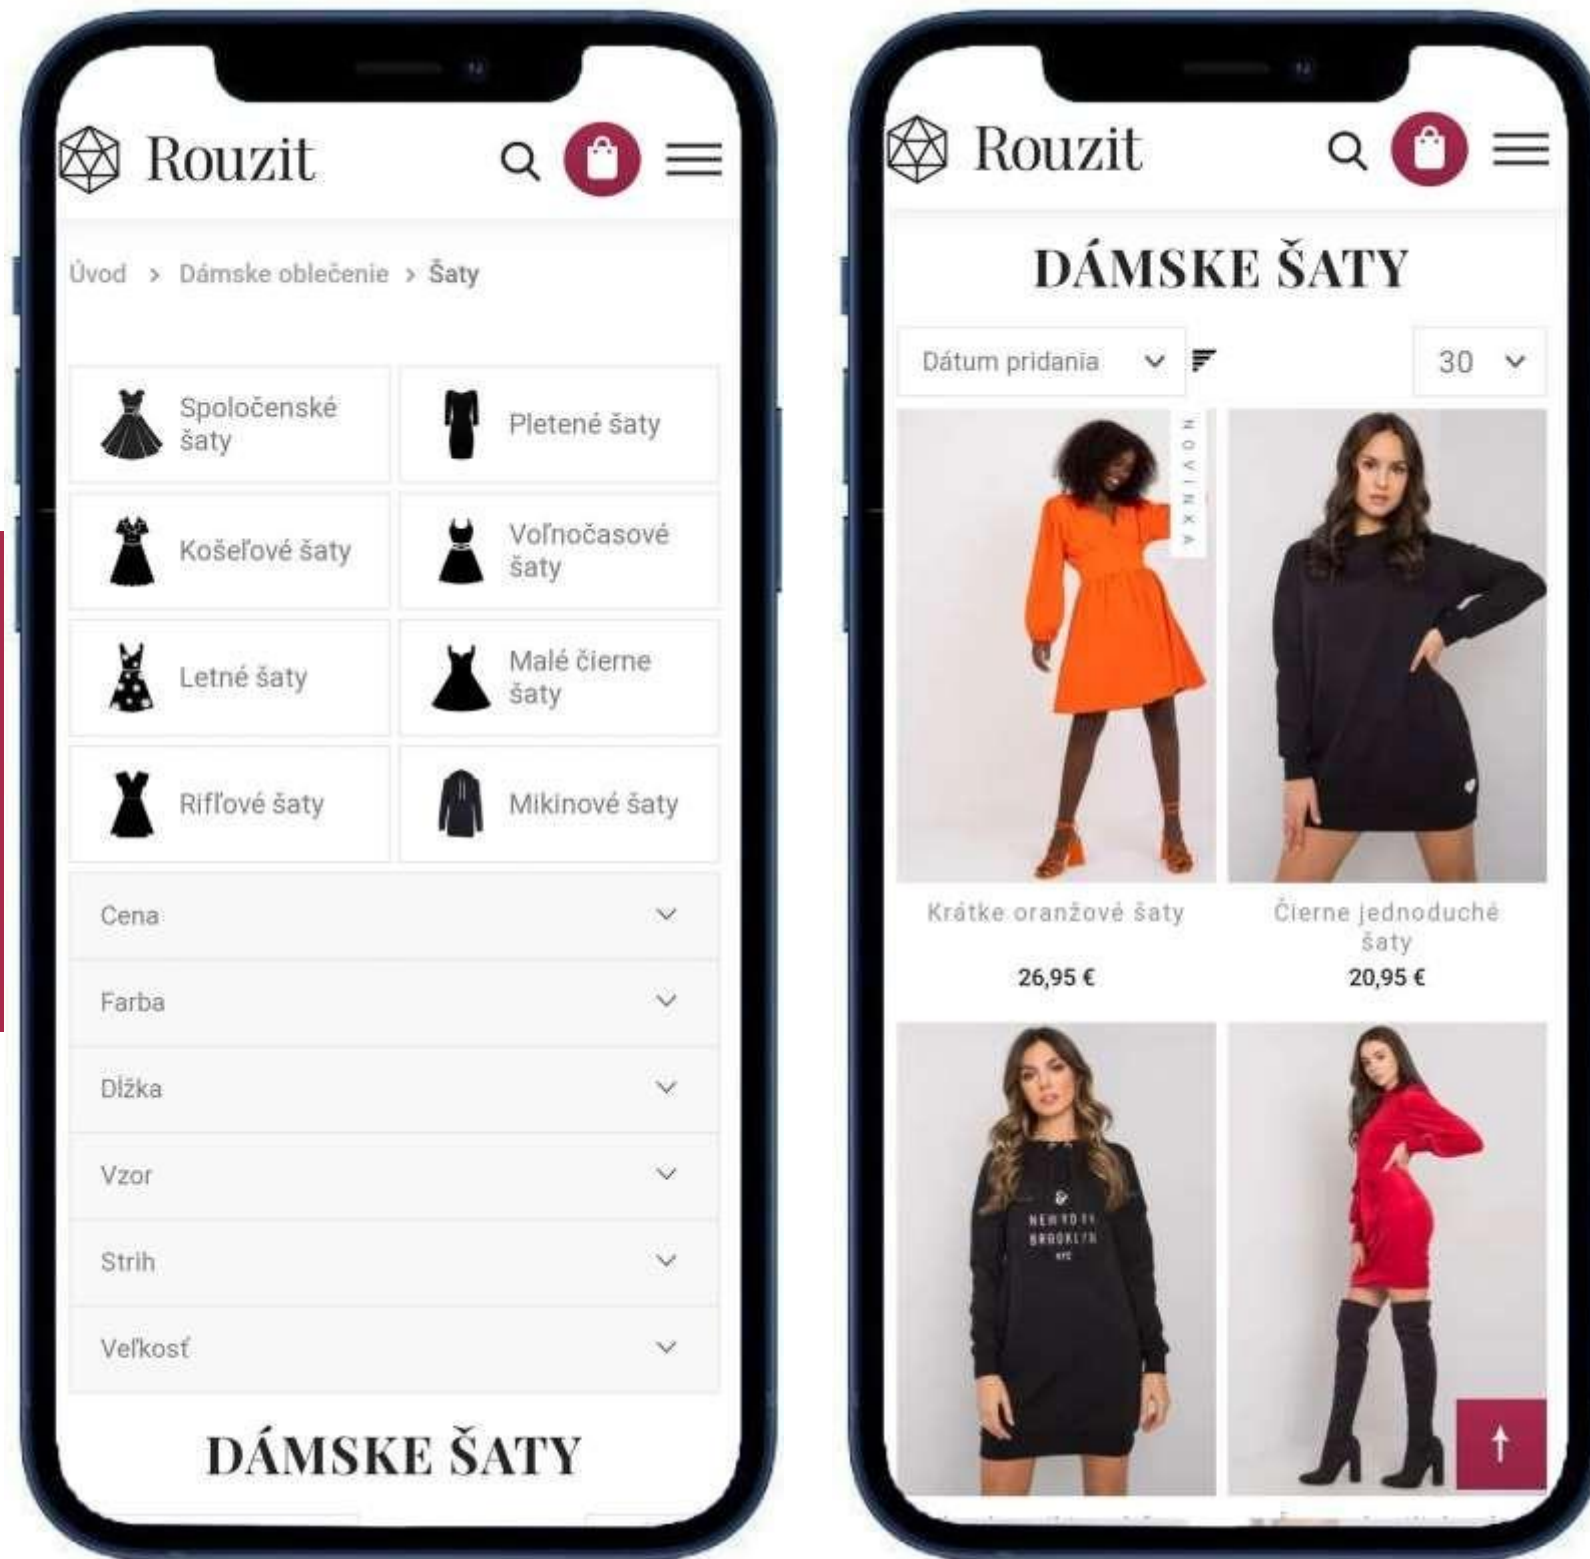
Rouzit

Úvod > Dámske oblečenie > Šaty

| Spoločenské šaty | Pletené šaty |
|---|---|
| Košeľové šaty | Voľnočasové šaty |
| Letné šaty | Malé čierne šaty |
| Rifľové šaty | Mikinové šaty |

Cena

Farba

Dĺžka

Vzor

Strih

Veľkosť

DÁMSKE ŠATY

Rouzit

DÁMSKE ŠATY

Dátum pridania

30

NOVINKA

Krátke oranžové šaty
26,95 €

Čierne jednoduché šaty
20,95 €

NEW YORK BROOKLYN NYC